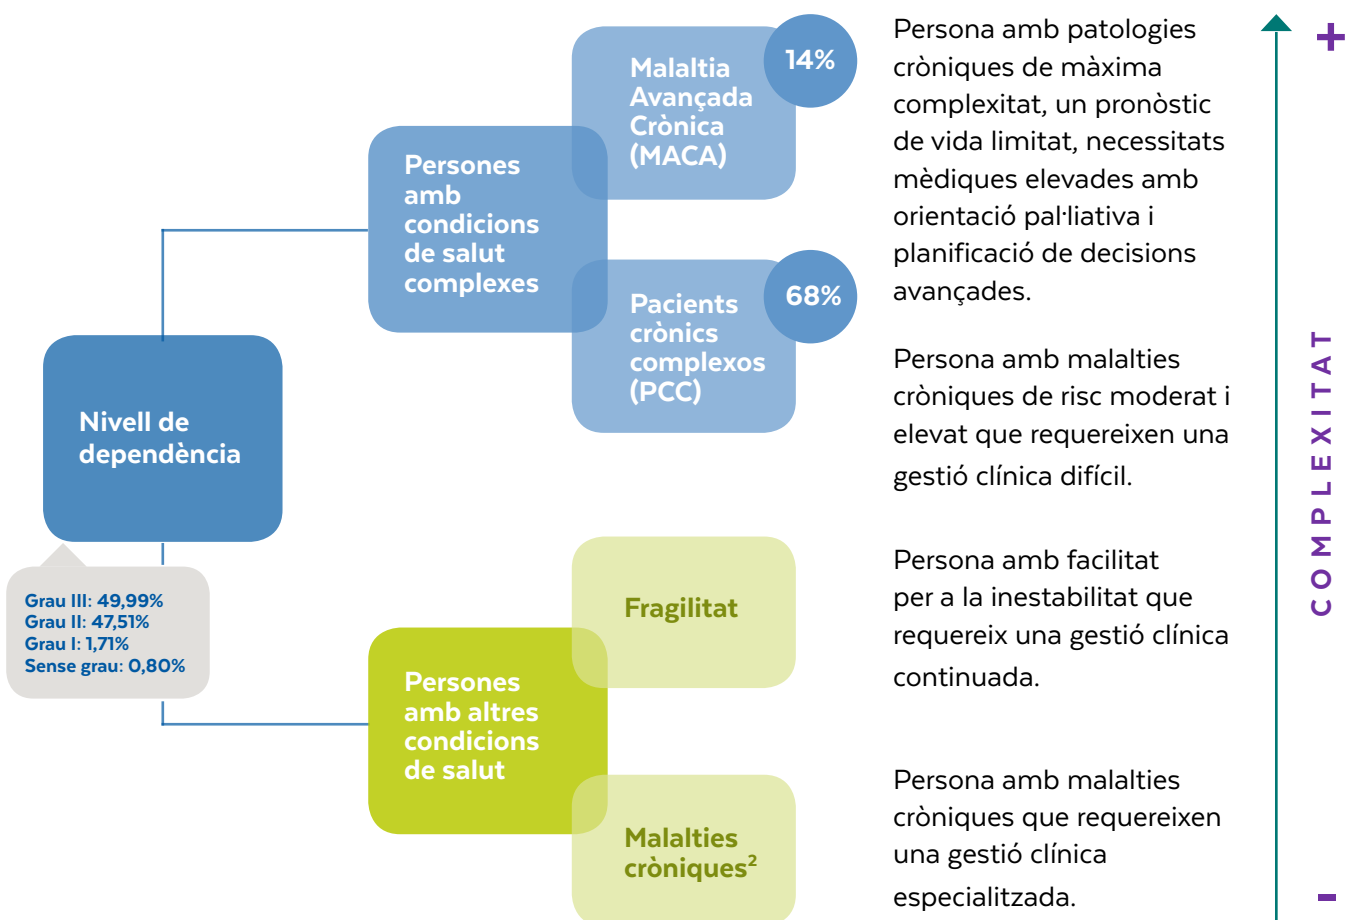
Malaltia Avançada Crònica (MACA)

14%

Persones amb condicions de salut complexes

Pacients crònics complexos (PCC)

68%

Nivell de dependència

Grau III: 49,99%
Grau II: 47,51%
Grau I: 1,71%
Sense grau: 0,80%

Fragilitat

Persones amb altres condicions de salut

Malalties cròniques$^2$

Persona amb patologies cròniques de màxima complexitat, un pronòstic de vida limitat, necessitats mèdiques elevades amb orientació pal·liativa i planificació de decisions avançades.

Persona amb malalties cròniques de risc moderat i elevat que requereixen una gestió clínica difícil.

Persona amb facilitat per a la inestabilitat que requereix una gestió clínica continuada.

Persona amb malalties cròniques que requereixen una gestió clínica especialitzada.

+

COMPLEXITAT

-